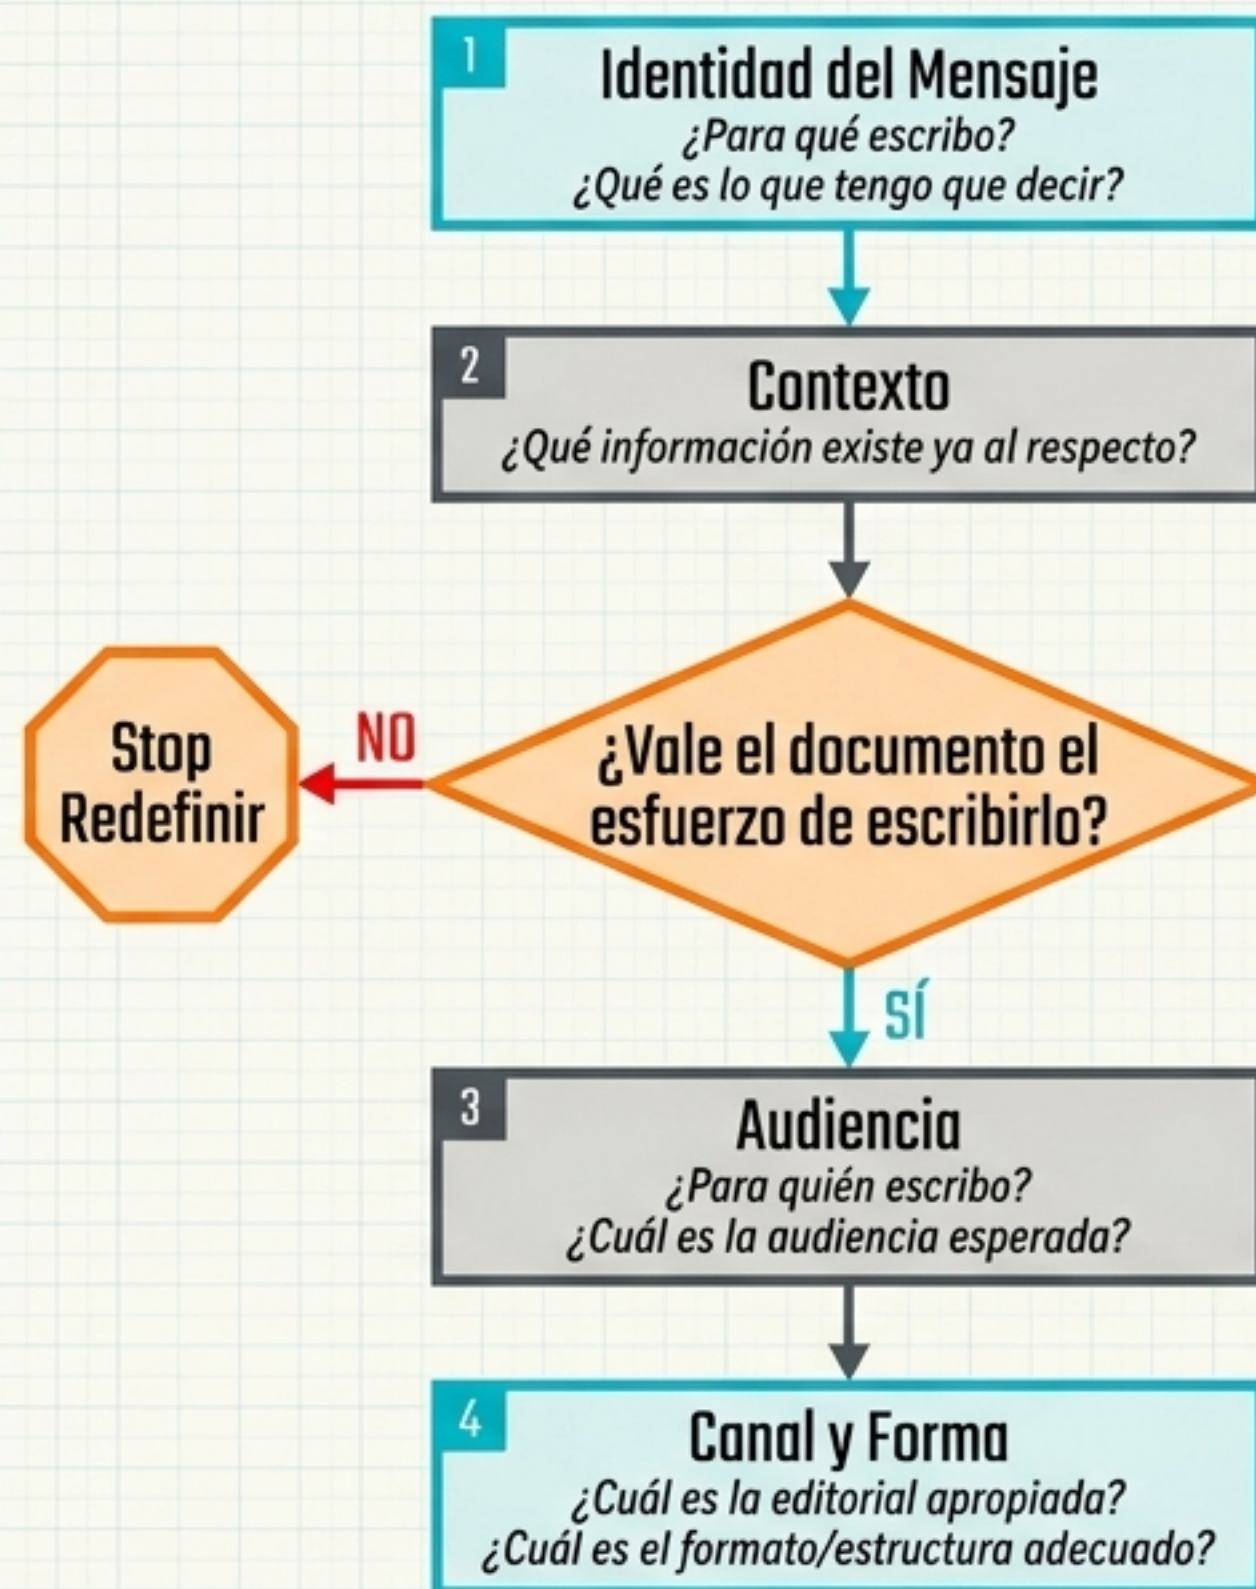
1
Identidad del Mensaje
¿Para qué escribo?
¿Qué es lo que tengo que decir?

2
Contexto
¿Qué información existe ya al respecto?

¿Vale el documento el esfuerzo de escribirlo?

NO

Stop
Redefinir

SÍ

3
Audiencia
¿Para quién escribo?
¿Cuál es la audiencia esperada?

4
Canal y Forma
¿Cuál es la editorial apropiada?
¿Cuál es el formato/estructura adecuado?